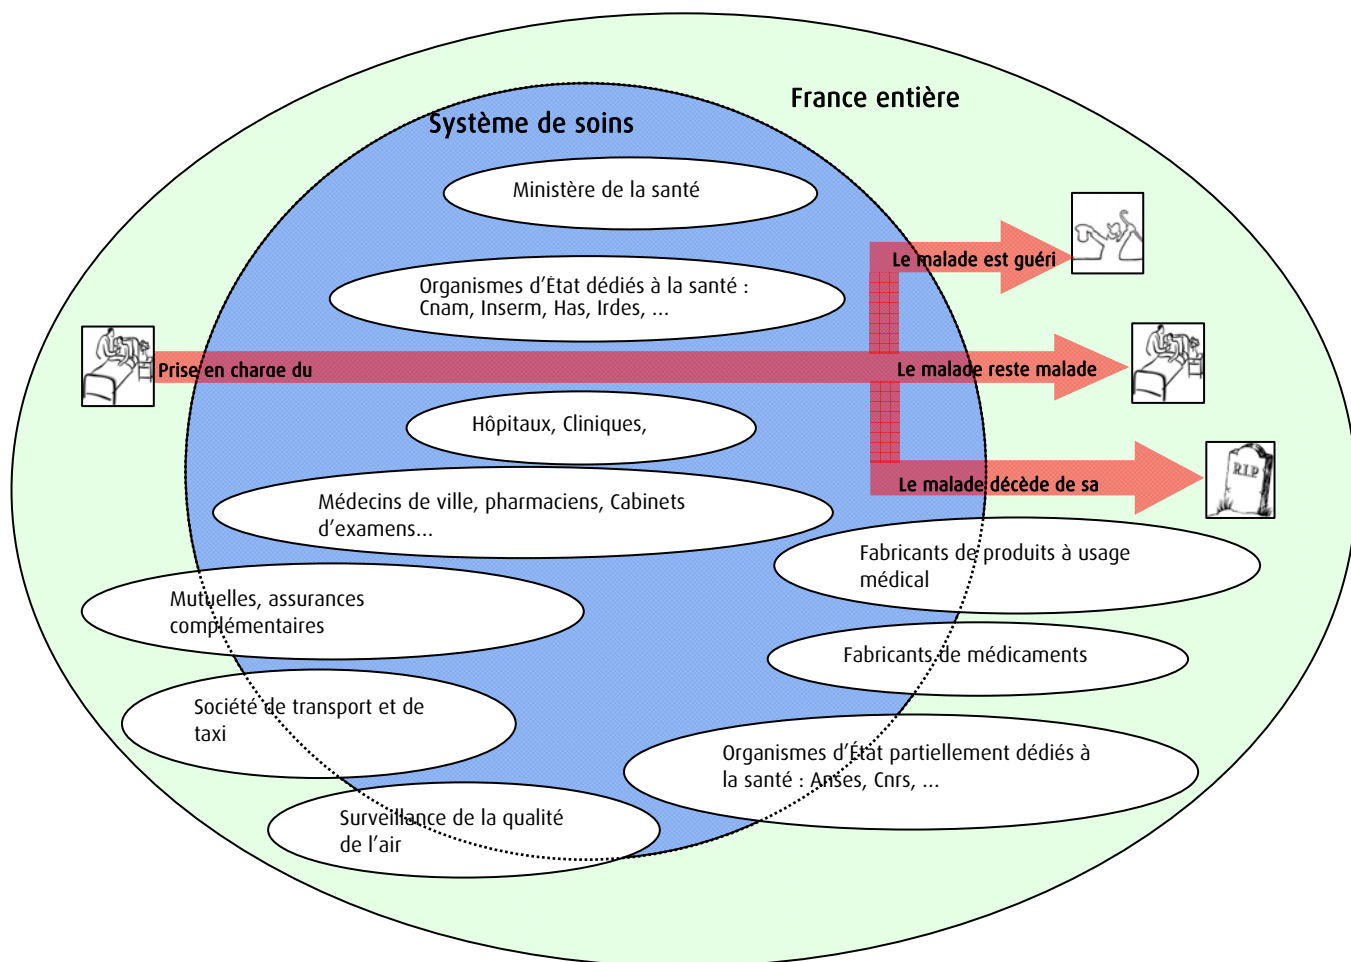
France entière

Système de soins

Ministère de la santé

Organismes d'État dédiés à la santé : Cnam, Inserm, Has, Irdes, ...

Prise en charge du

Le malade est guéri

Le malade reste malade

Le malade décède de sa

R.I.P

Hôpitaux, Cliniques,

Médecins de ville, pharmaciens, Cabinets d'examens...

Fabricants de produits à usage médical

Mutuelles, assurances complémentaires

Fabricants de médicaments

Société de transport et de taxi

Organismes d'État partiellement dédiés à la santé : Anses, Cnrs, ...

Surveillance de la qualité de l'air